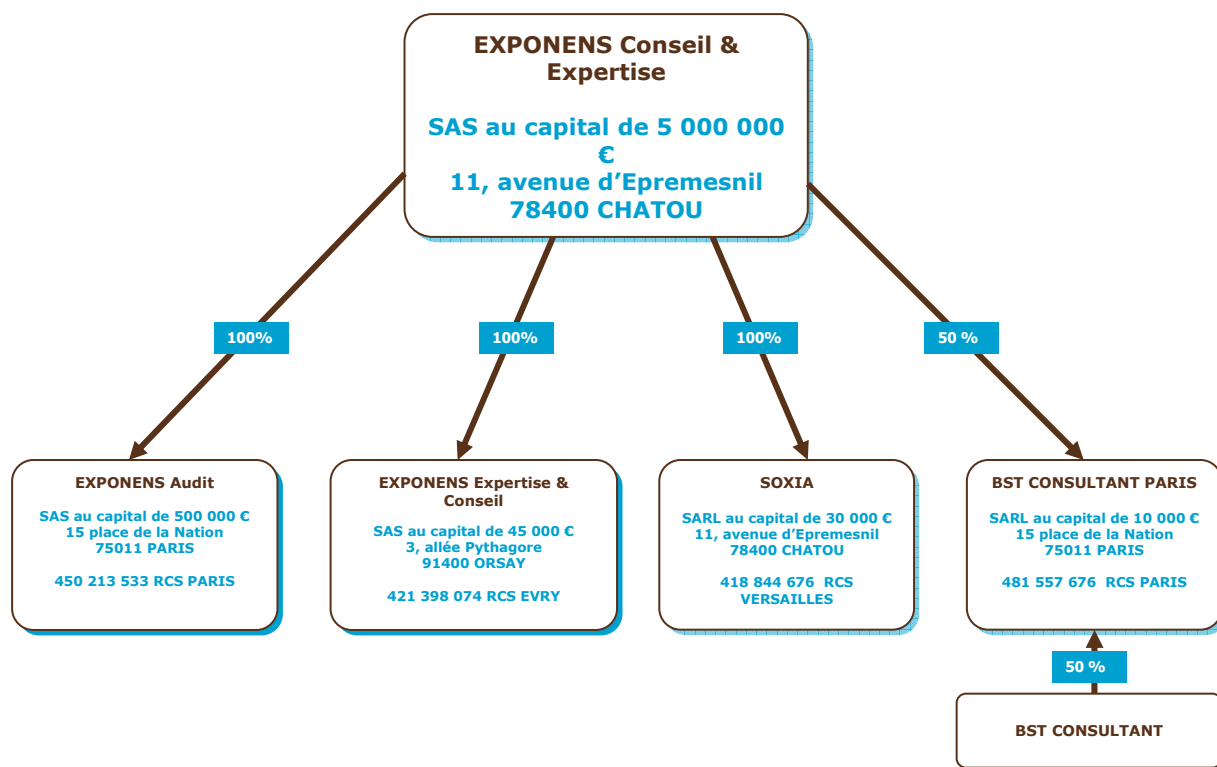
EXPONENS Conseil & Expertise

SAS au capital de 5 000 000 €
11, avenue d'Epremesnil
78400 CHATOU

100%

100%

100%

50 %

EXPONENS Audit

SAS au capital de 500 000 €
15 place de la Nation
75011 PARIS

450 213 533 RCS PARIS

EXPONENS Expertise & Conseil

SAS au capital de 45 000 €
3, allée Pythagore
91400 ORSAY

421 398 074 RCS EVRY

SOXIA

SARL au capital de 30 000 €
11, avenue d'Epremesnil
78400 CHATOU

418 844 676 RCS VERSAILLES

BST CONSULTANT PARIS

SARL au capital de 10 000 €
15 place de la Nation
75011 PARIS

481 557 676 RCS PARIS

50 %

BST CONSULTANT